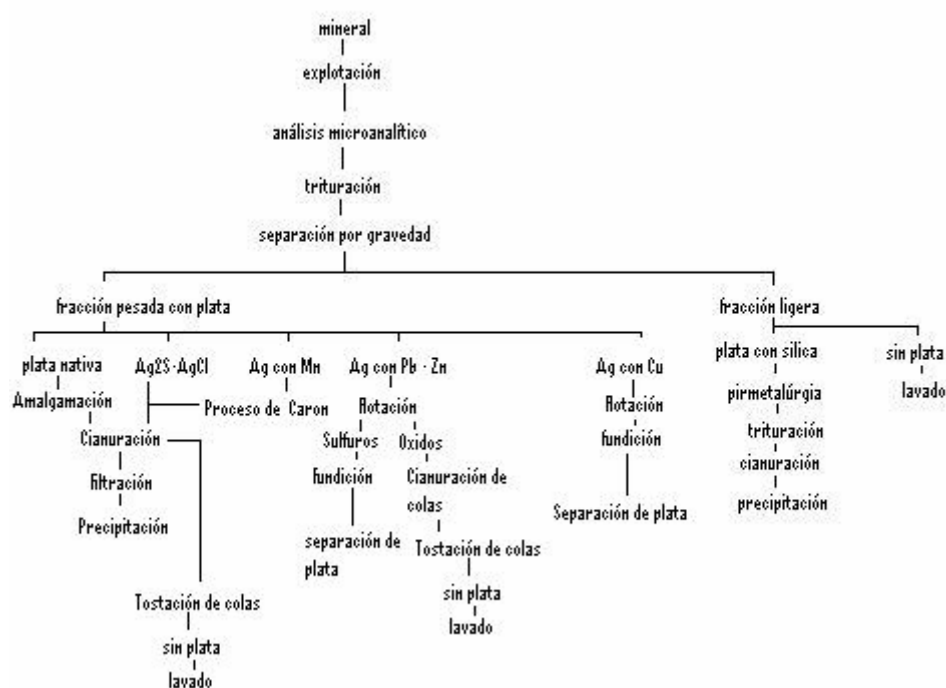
mineral
explotación
análisis microanalítico
trituración
separación por gravedad

fracción pesada con plata

plata nativa
Amalgamación

Ag2S-AgCl
Proceso de Caron
Cianuración
filtración
Precipitación
Tostación de colas
sin plata
lavado

Ag con Mn

Ag con Pb - Zn
Rotación
Sulfuros
fundición
separación de plata
Oxidos
Cianuración de colas
Tostación de colas
sin plata
lavado

Ag con Cu
Rotación
fundición
Separación de plata

fracción ligera
plata con silica
pirmetalúrgia
trituración
cianuración
precipitación

sin plata
lavado